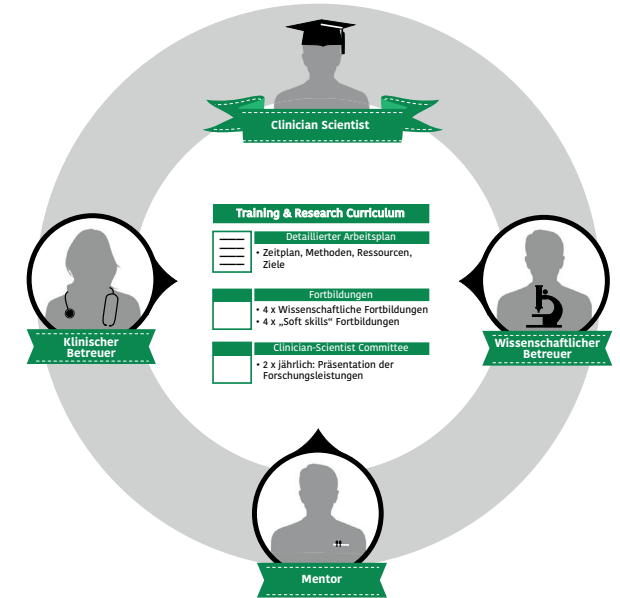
Clinician Scientist

Training & Research Curriculum

Detaillierter Arbeitsplan
• Zeitplan, Methoden, Ressourcen, Ziele

Fortbildungen
• 4 x Wissenschaftliche Fortbildungen
• 4 x „Soft skills“ Fortbildungen

Clinician-Scientist Committee
• 2 x jährlich: Präsentation der Forschungsleistungen

Klinischer Betreuer

Wissenschaftlicher Betreuer

Mentor